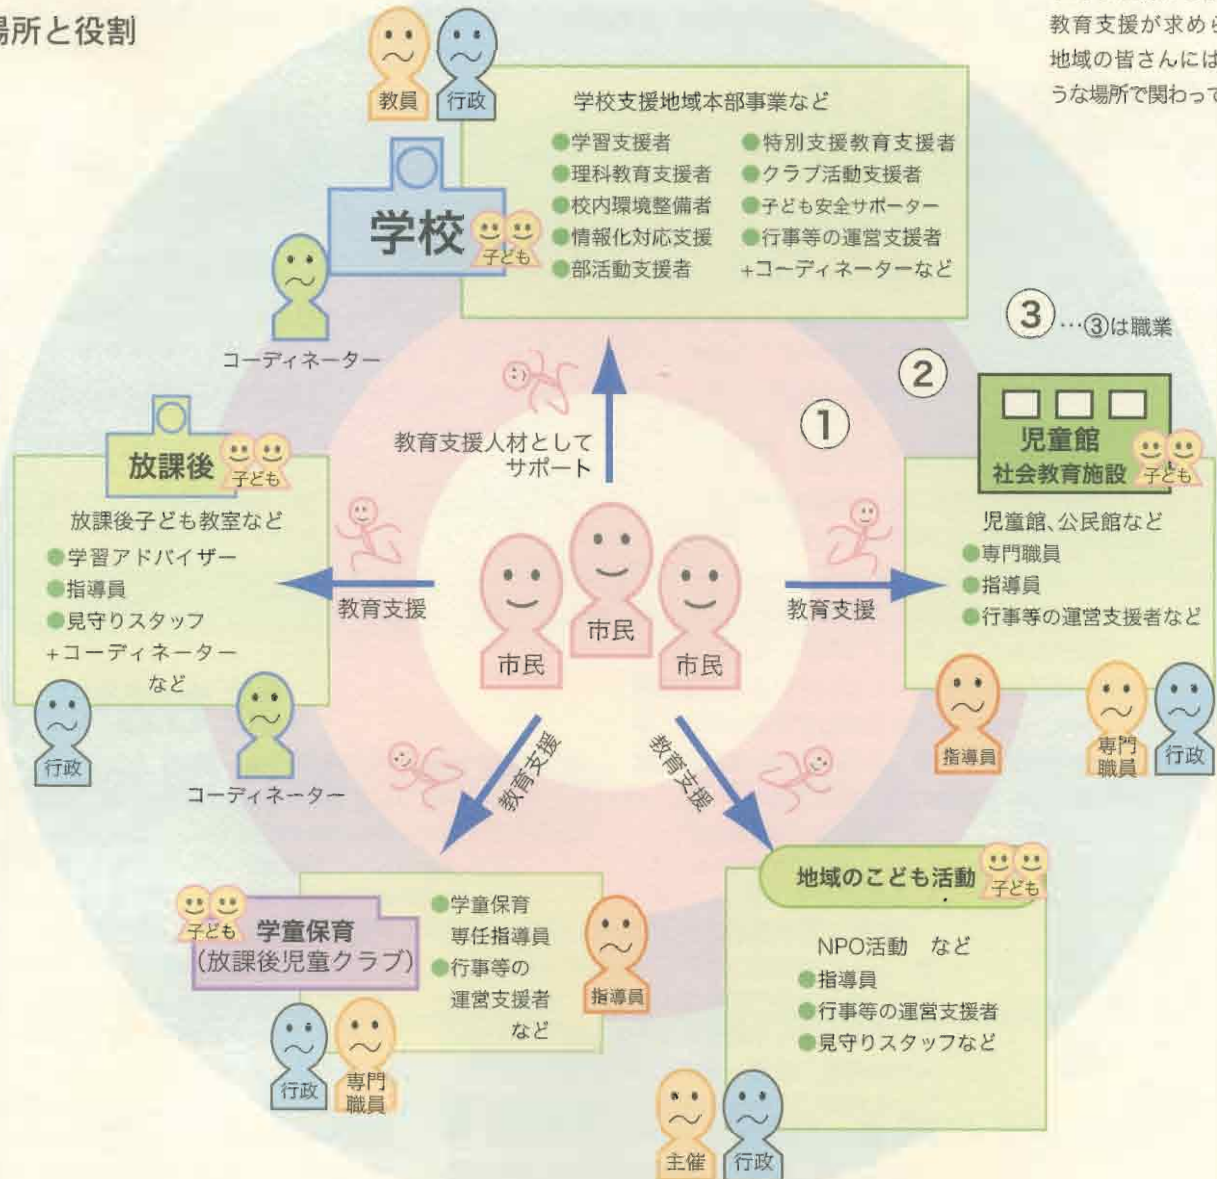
場所と役割

教育支援が求めら
地域の皆さんには
うな場所で関わって

教員 行政

学校支援地域本部事業など
●学習支援者
●理科教育支援者
●校内環境整備者
●情報化対応支援
●部活動支援者
●特別支援教育支援者
●クラブ活動支援者
●子ども安全サポーター
●行事等の運営支援者
+コーディネーターなど

学校 子ども

コーディネーター

③…③は職業

②

①

児童館
社会教育施設 子ども

教育支援人材として
サポート

放課後 子ども

放課後子ども教室など
●学習アドバイザー
●指導員
●見守りスタッフ
+コーディネーター
など

行政

コーディネーター

教育支援

市民 市民 市民

教育支援

児童館、公民館など
●専門職員
●指導員
●行事等の運営支援者など

指導員 専門職員 行政

教育支援

教育支援

地域のこども活動 子ども

子ども 学童保育
(放課後児童クラブ)

●学童保育
専任指導員
●行事等の
運営支援者
など

指導員

NPO活動 など
●指導員
●行事等の運営支援者
●見守りスタッフなど

行政 専門職員

主催 行政